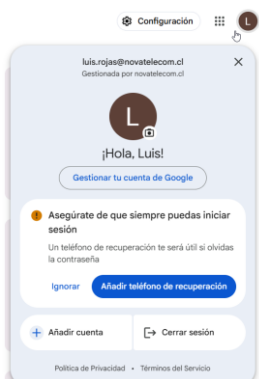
Configuración

L

luis.rojas@novatelecom.cl
Gestionada por novatelecom.cl

L

¡Hola, Luis!

Gestionar tu cuenta de Google

Asegúrate de que siempre puedas iniciar sesión
Un teléfono de recuperación te será útil si olvidas la contraseña

Ignorar
Añadir teléfono de recuperación

Añadir cuenta
Cerrar sesión

Política de Privacidad • Términos del Servicio